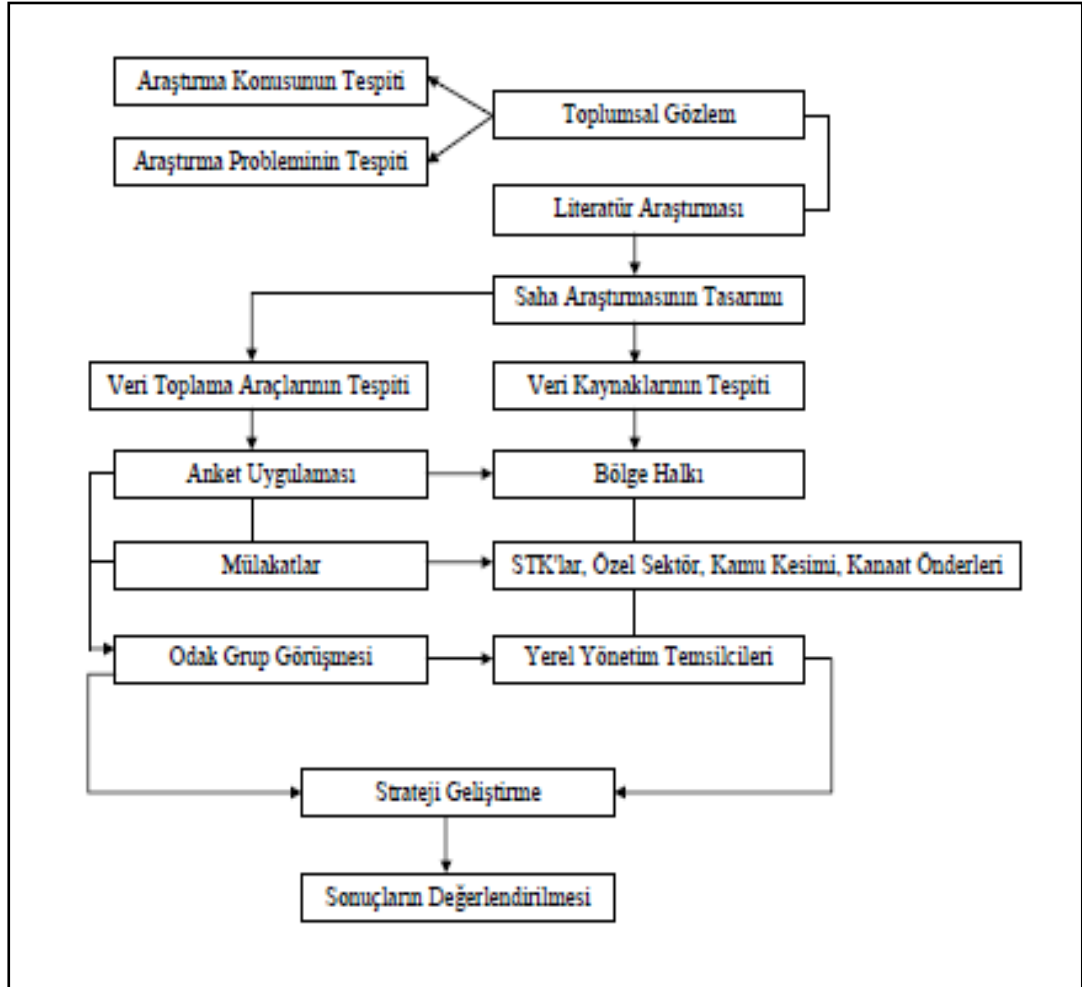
Araştırma Konusunun Tespiti

Toplumsal Gözlem

Araştırma Probleminin Tespiti

Literatür Araştırması

Saha Araştırmasının Tasarımı

Veri Toplama Araçlarının Tespiti

Veri Kaynaklarının Tespiti

Anket Uygulaması

Bölge Halkı

Mülakatlar

STK'lar, Özel Sektör, Kamu Kesimi, Kanaat Önderleri

Odak Grup Görüşmesi

Yerel Yönetim Temsilcileri

Strateji Geliştirme

Sonuçların Değerlendirilmesi